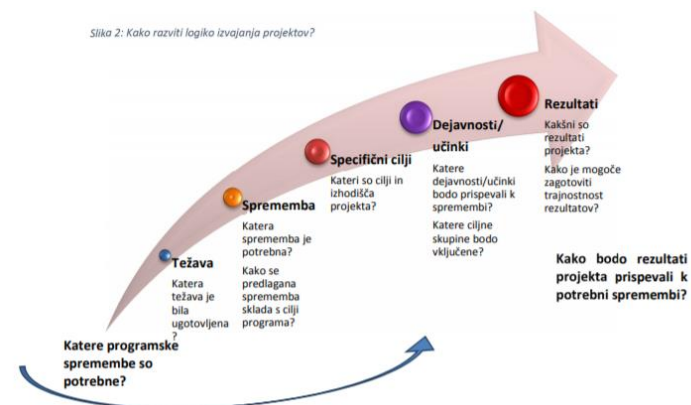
Slika 2: Kako razviti logiko izvajanja projektov?

Težava
Katera težava je bila ugotovljena?

Sprememba
Katera sprememba je potrebna?
Kako se predlagana sprememba sklada s cilji programa?

Specifični cilji
Kateri so cilji in izhodišča projekta?

Dejavnosti/ učinki
Katere dejavnosti/učinki bodo prispevali k spremembi?
Katere ciljne skupine bodo vključene?

Rezultati
Kakšni so rezultati projekta?
Kako je mogoče zagotoviti trajnostnost rezultatov?

Kako bodo rezultati projekta prispevali k potrebni spremembi?

Katere programske spremembe so potrebne?